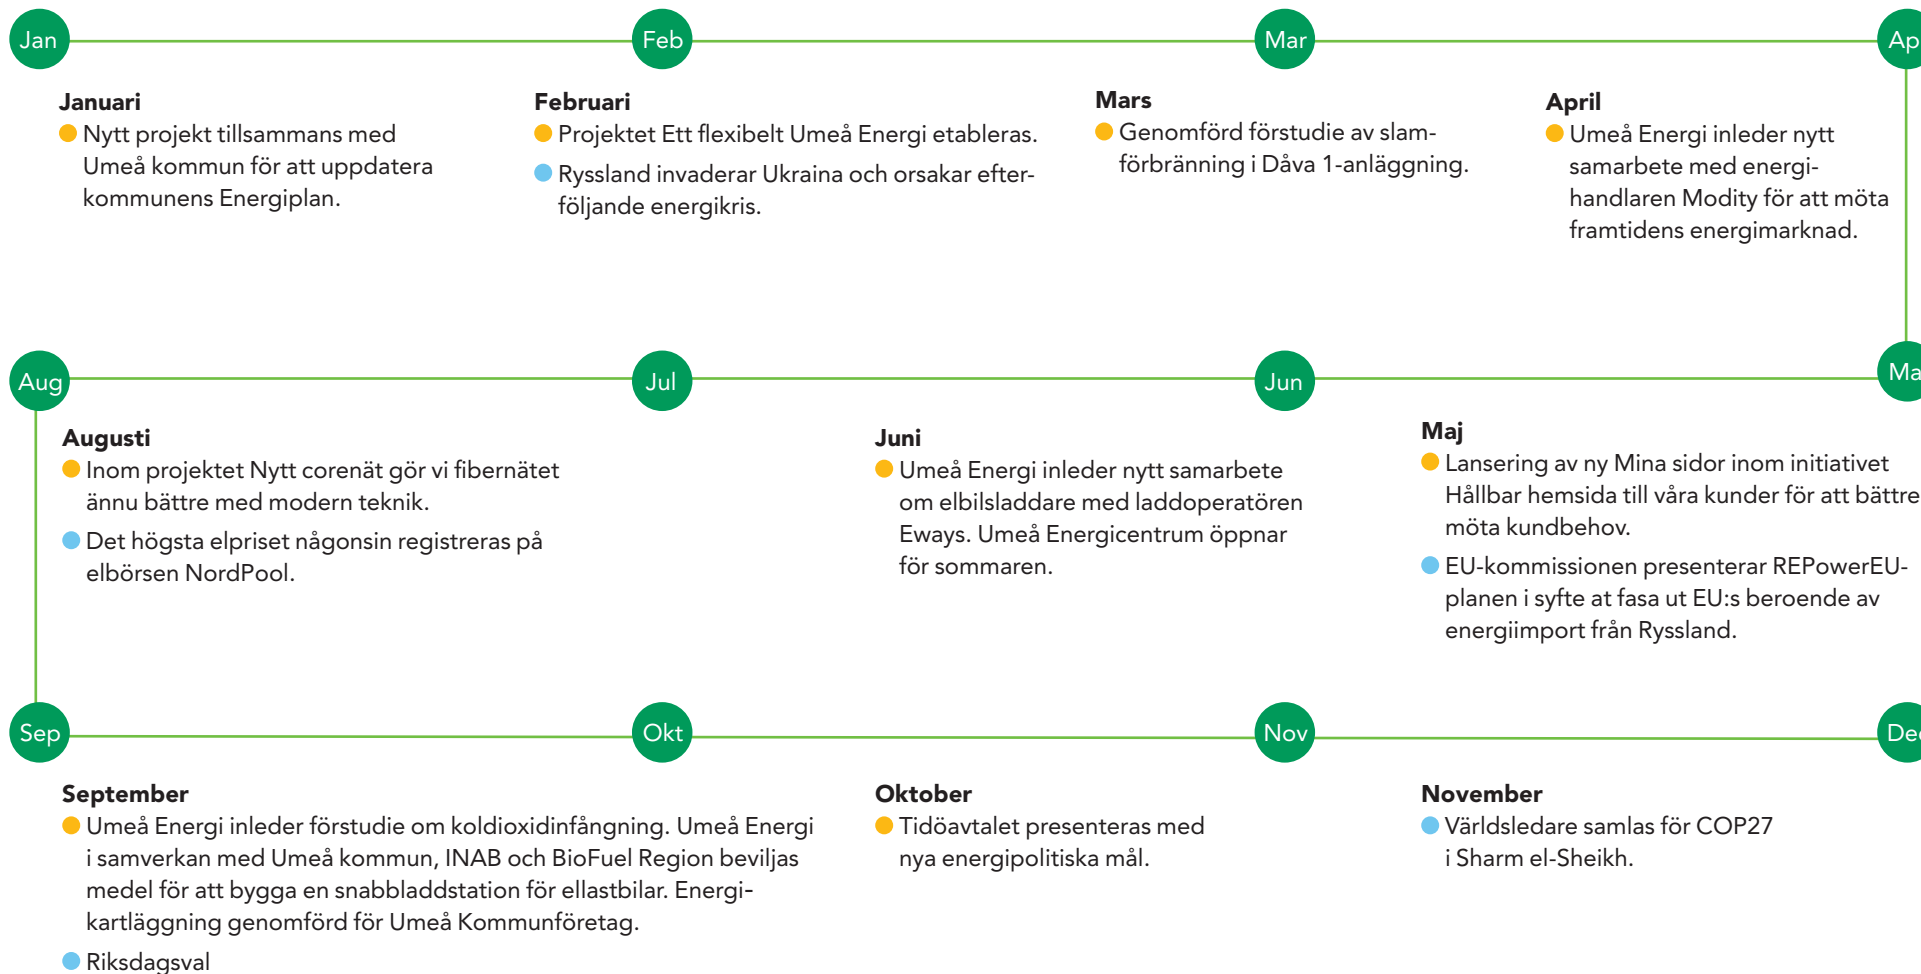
Jan

Feb

Mar

Ap

Januari
Nytt projekt tillsammans med Umeå kommun för att uppdatera kommunens Energiplan.

Februari
Projektet Ett flexibelt Umeå Energi etableras.

Ryssland invaderar Ukraina och orsakar efterföljande energikris.

Mars
Genomförd förstudie av slamförbränning i Dåva 1-anläggning.

April
Umeå Energi inleder nytt samarbete med energihandlaren Modity för att möta framtidens energimarknad.

Aug

Jul

Jun

Ma

Augusti
Inom projektet Nytt corenät gör vi fibernätet ännu bättre med modern teknik.

Det högsta elpriset någonsin registreras på elbörsen NordPool.

Juni
Umeå Energi inleder nytt samarbete om elbilsladdare med laddoperatören Eways. Umeå Energicentrum öppnar för sommaren.

Maj
Lansering av ny Mina sidor inom initiativet Hållbar hemsida till våra kunder för att bättre möta kundbehov.

EU-kommissionen presenterar REPowerEU-planen i syfte at fasa ut EU:s beroende av energiimport från Ryssland.

Sep

Okt

Nov

De

September
Umeå Energi inleder förstudie om koldioxidinfångning. Umeå Energi i samverkan med Umeå kommun, INAB och BioFuel Region beviljas medel för att bygga en snabbladdstation för ellastbilar. Energikartläggning genomförd för Umeå Kommunföretag.

Riksdagsval

Oktober
Tidöavtalet presenteras med nya energipolitiska mål.

November
Världsledare samlas för COP27 i Sharm el-Sheikh.